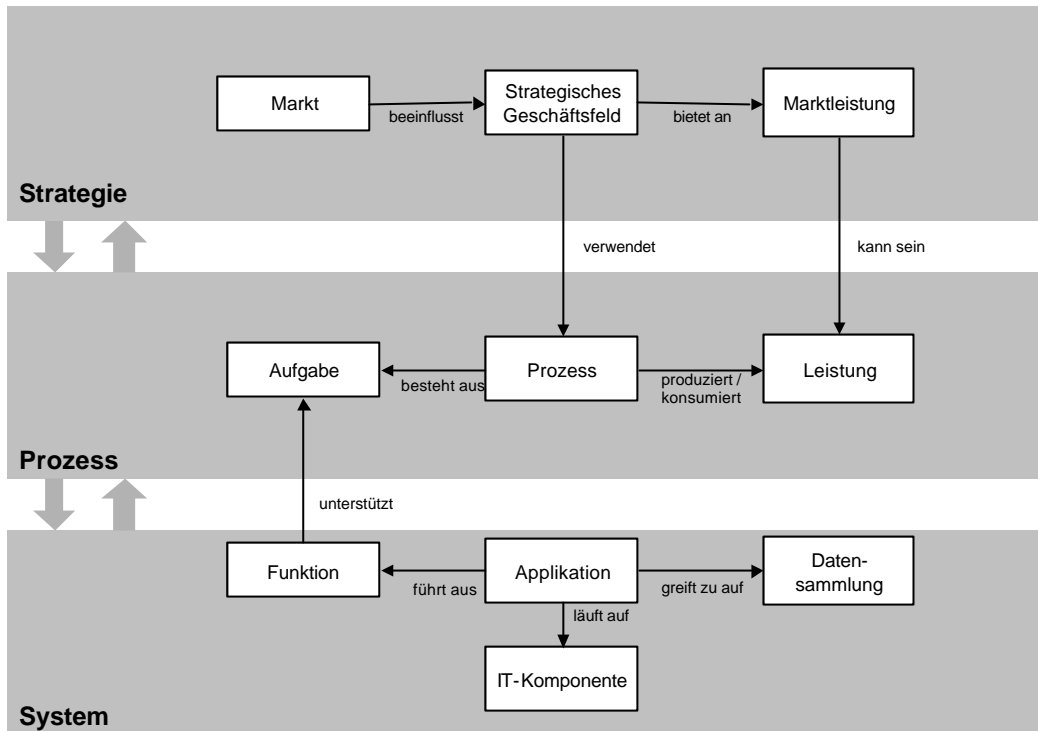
Markt
beeinflusst
Strategisches Geschäftsfeld
bietet an
Marktleistung

Strategie

verwendet
kann sein

Aufgabe
besteht aus
Prozess
produziert / konsumiert
Leistung

Prozess

unterstützt

Funktion
führt aus
Applikation
greift zu auf
Datensammlung
läuft auf
IT-Komponente

System